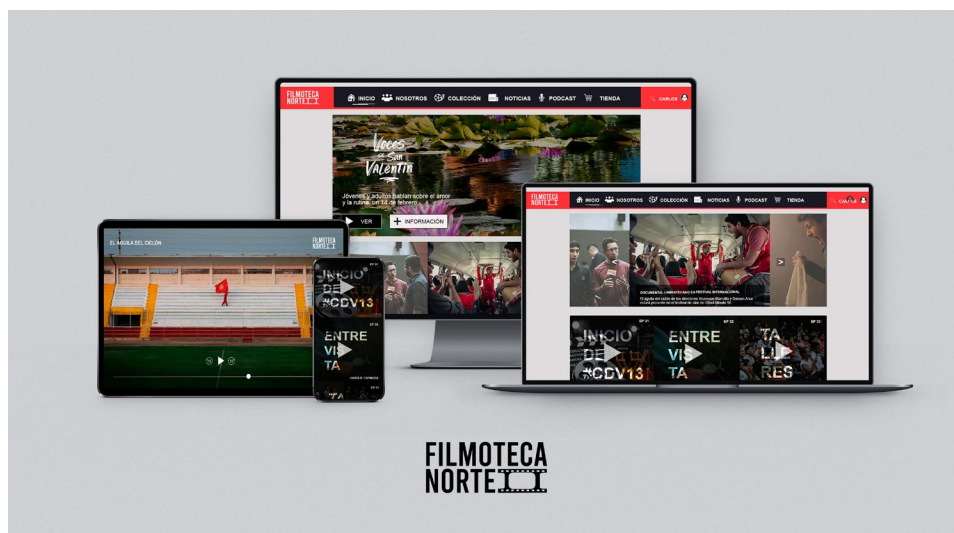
FILMOTECA NORTE

INICIO NOSOTROS COLECCIÓN NOTICIAS PODCAST TIENDA

CARLOS

Voces de San Valentín

Jóvenes y adultos hablan sobre el amor y la rutina, un 14 de febrero

VER

INFORMACIÓN

FILMOTECA NORTE

INICIO NOSOTROS COLECCIÓN NOTICIAS PODCAST TIENDA

CARLOS

DOCUMENTAL LAMBAYECANO EN FESTIVAL INTERNACIONAL

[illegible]

EP 01

INICIO DE #CDV13

EP 02

ENTRE VIS TA

EP 03

TA LLE RES

EL ÁGUILA DEL CICLÓN

FILMOTECA NORTE

EP 01

INICIO DE #CDV13

EP 02

ENTRE VIS TA

EP 03

FILMOTECA NORTE